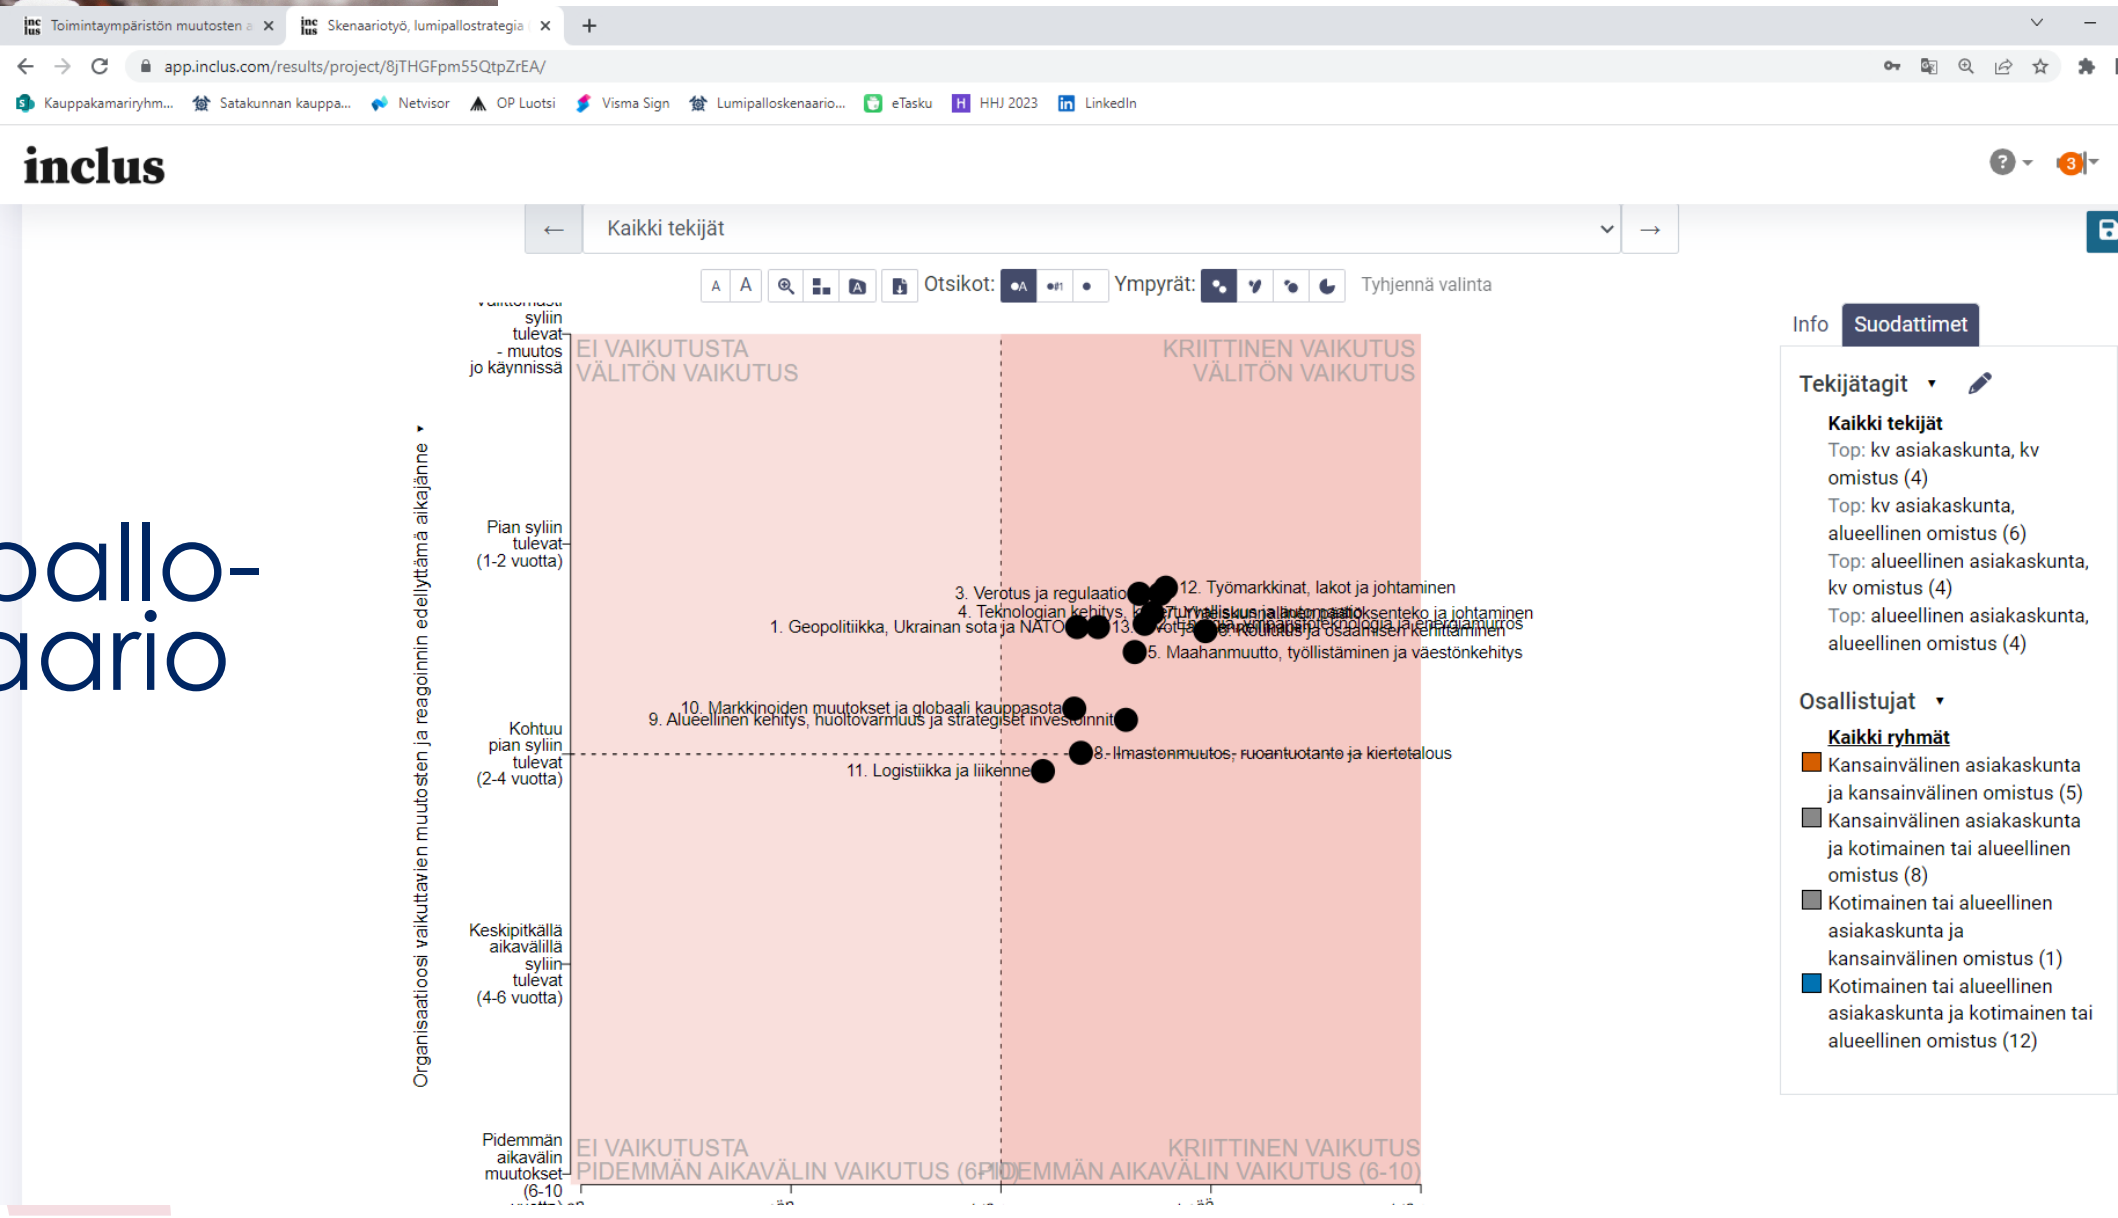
Toimintaympäristön muutosten a ×
Skenaariotyö, lumipallostrategia ×
+

app.inclus.com/results/project/8jTHGFpm55QtpZrEA/

Kauppakamariryhm... Satakunnan kauppa... Netvisor OP Luotsi Visma Sign Lumipalloskenaario... eTasku HHJ 2023 LinkedIn

inclus

←
Kaikki tekijät
→

A A Otsikot: Ympyrät: Tyhjennä valinta

Info Suodattimet

Tekijätagit
Kaikki tekijät
Top: kv asiakaskunta, kv omistus (4)
Top: kv asiakaskunta, alueellinen omistus (6)
Top: alueellinen asiakaskunta, kv omistus (4)
Top: alueellinen asiakaskunta, alueellinen omistus (4)

Osallistujat
Kaikki ryhmät
Kansainvälinen asiakaskunta ja kansainvälinen omistus (5)
Kansainvälinen asiakaskunta ja kotimainen tai alueellinen omistus (8)
Kotimainen tai alueellinen asiakaskunta ja kansainvälinen omistus (1)
Kotimainen tai alueellinen asiakaskunta ja kotimainen tai alueellinen omistus (12)

pallo-
aario

Organisaatioosi vaikuttavien muutosten ja reagoinnin edellyttämä aikajänne

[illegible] syliin tulevat - muutos jo käynnissä
Pian syliin tulevat (1-2 vuotta)
Kohtuu pian syliin tulevat (2-4 vuotta)
Keskipitkällä aikavälillä syliin tulevat (4-6 vuotta)
Pidemmän aikavälin muutokset (6-10 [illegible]

EI VAIKUTUSTA
VÄLITÖN VAIKUTUS
KRIITTINEN VAIKUTUS
VÄLITÖN VAIKUTUS
EI VAIKUTUSTA
PIDEMMÄN AIKAVÄLIN VAIKUTUS (6-10)
KRIITTINEN VAIKUTUS
PIDEMMÄN AIKAVÄLIN VAIKUTUS (6-10)

3. Verotus ja regulaatio
12. Työmarkkinat, lakot ja johtaminen
4. Teknologian kehitys, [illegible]
7. Yritysjohtaminen, päätöksenteko ja johtaminen
1. Geopolitiikka, Ukrainan sota ja NATO
13. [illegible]
Energia, ympäristöteknologia ja energiamurros
6. Koulutus ja osaamisen kehittäminen
5. Maahanmuutto, työllistäminen ja väestönkehitys
10. Markkinoiden muutokset ja globaali kauppasota
9. Alueellinen kehitys, huoltovarmuus ja strategiset investoinnit
8. Ilmastonmuutos, ruoantuotanto ja kiertotalous
11. Logistiikka ja liikenne